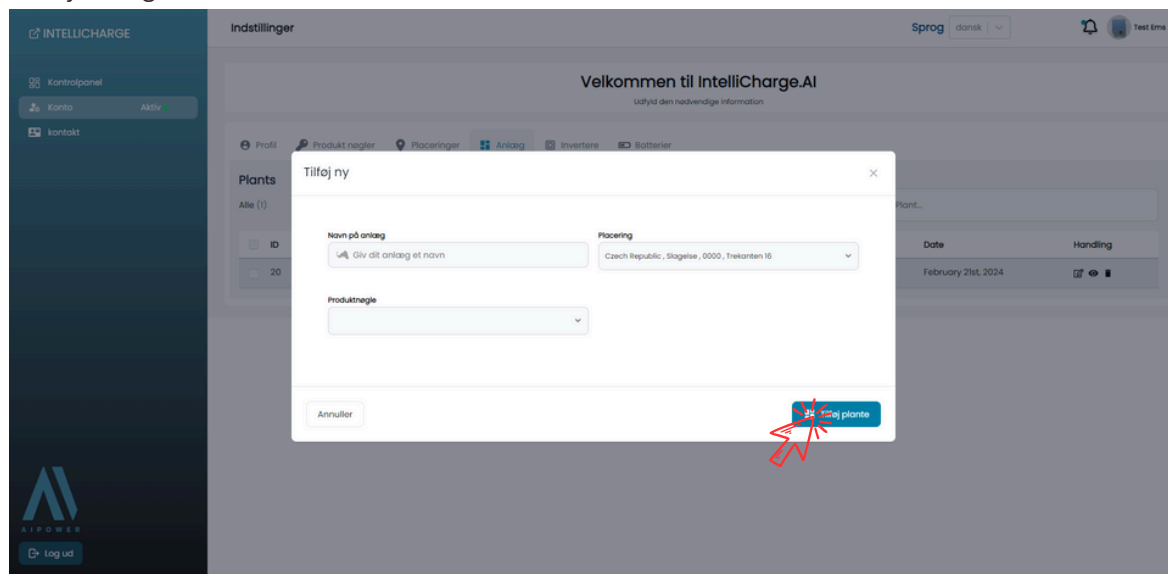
INTELLICHARGE

Kontrolpanel

Konto Aktiv

kontakt

AIPOWER

Log ud

Indstillinger

Sprog dansk

Test Ems

Velkommen til IntelliCharge.AI

Udfyld den nødvendige information

Profil Produkt nøgler Placeringer Anlæg Invertere Batterier

Plants

Alle (1)

Plant...

| ID | | Date | Handling |
|---|---|---|---|
| 20 | | February 21st, 2024 | |

Tilføj ny

Navn på anlæg

Giv dit anlæg et navn

Placering

Czech Republic , Slagelse , 0000 , Trekanten 16

Produktnøgle

Annuller

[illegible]øj plante